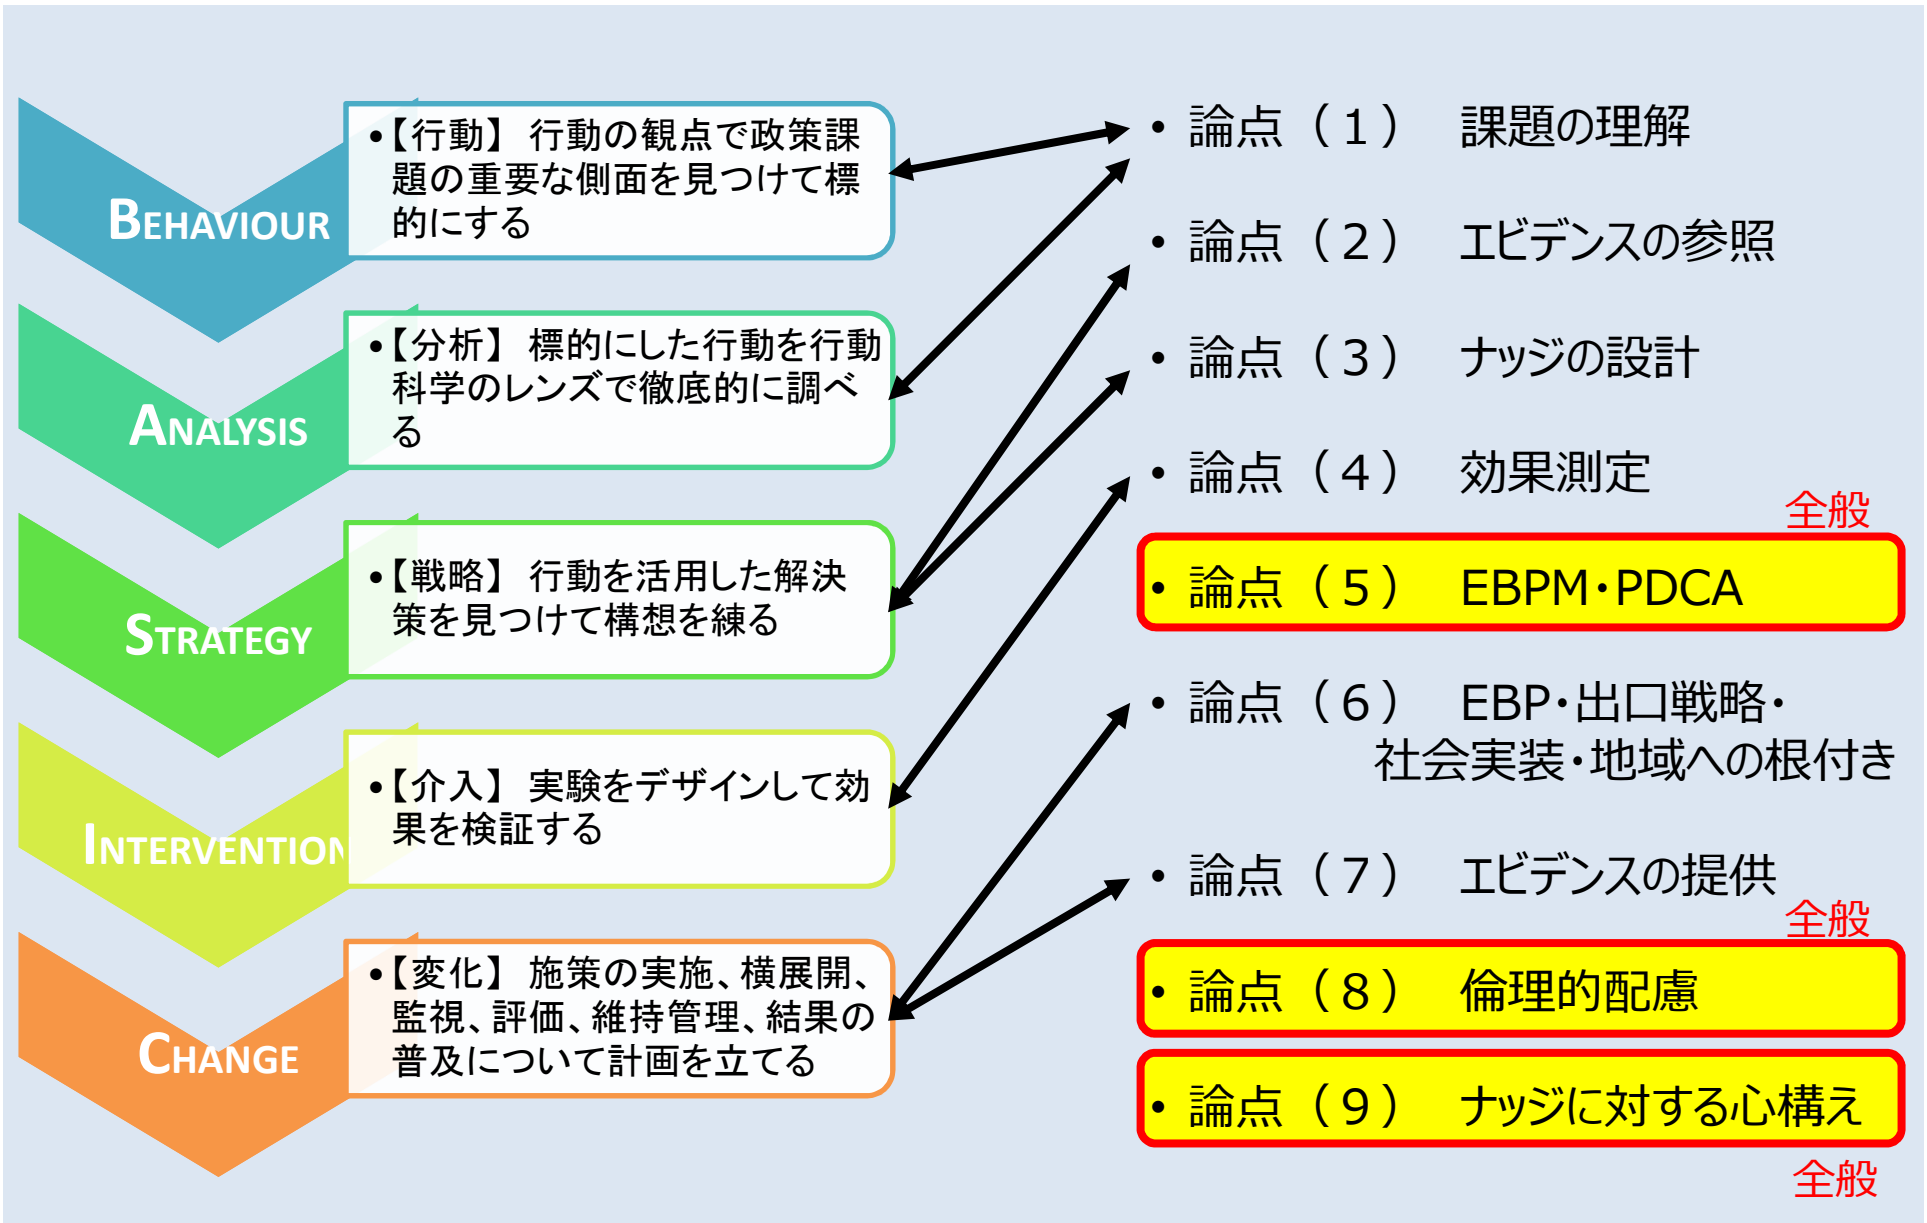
BEHAVIOUR

•【行動】 行動の観点で政策課題の重要な側面を見つけて標的にする

ANALYSIS

•【分析】 標的にした行動を行動科学のレンズで徹底的に調べる

STRATEGY

•【戦略】 行動を活用した解決策を見つけて構想を練る

INTERVENTION

•【介入】 実験をデザインして効果を検証する

CHANGE

•【変化】 施策の実施、横展開、監視、評価、維持管理、結果の普及について計画を立てる

• 論点（１） 課題の理解

• 論点（２） エビデンスの参照

• 論点（３） ナッジの設計

• 論点（４） 効果測定

全般

• 論点（５） EBPM・PDCA

• 論点（６） EBP・出口戦略・社会実装・地域への根付き

• 論点（７） エビデンスの提供

全般

• 論点（８） 倫理的配慮

• 論点（９） ナッジに対する心構え

全般